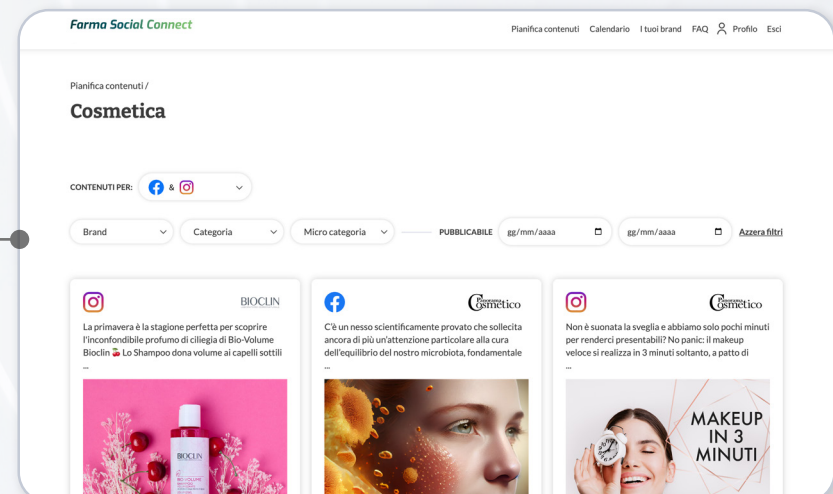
Farma Social Connect

Pianifica contenuti Calendario I tuoi brand FAQ Profilo Esci

Pianifica contenuti /

Cosmetica

CONTENUTI PER: &

Brand Categoria Micro categoria PUBBLICABILE gg/mm/aaaa gg/mm/aaaa Azzera filtri

BIOCLIN

La primavera è la stagione perfetta per scoprire l'inconfondibile profumo di ciliegia di Bio-Volume Bioclin 🍒 Lo Shampoo dona volume ai capelli sottili ...

BIOCLIN

Panorama Cosmetico

C'è un nesso scientificamente provato che sollecita ancora di più un'attenzione particolare alla cura dell'equilibrio del nostro microbiota, fondamentale ...

Panorama Cosmetico

Non è suonata la sveglia e abbiamo solo pochi minuti per renderci presentabili? No panic: il makeup veloce si realizza in 3 minuti soltanto, a patto di ...

MAKEUP IN 3 MINUTI